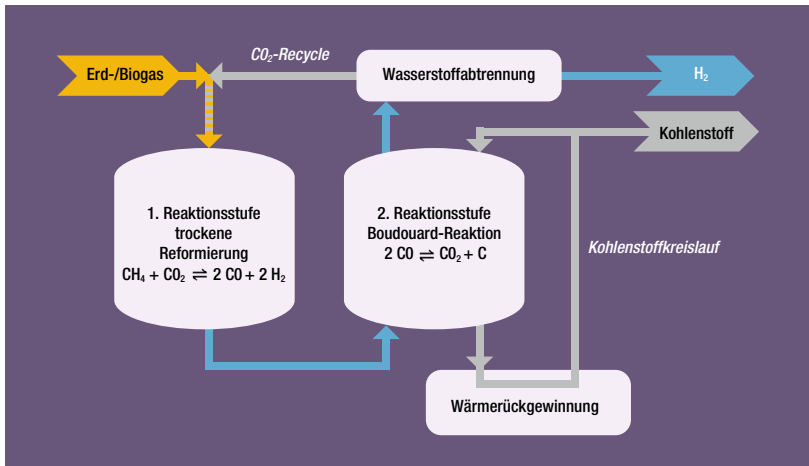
Erd-/Biogas

$CO_2$-Recycle

Wasserstoffabtrennung

$H_2$

Kohlenstoff

1. Reaktionsstufe
trockene
Reformierung
$CH_4 + CO_2 \rightleftharpoons 2\,CO + 2\,H_2$

2. Reaktionsstufe
Boudouard-Reaktion
$2\,CO \rightleftharpoons CO_2 + C$

Kohlenstoffkreislauf

Wärmerückgewinnung